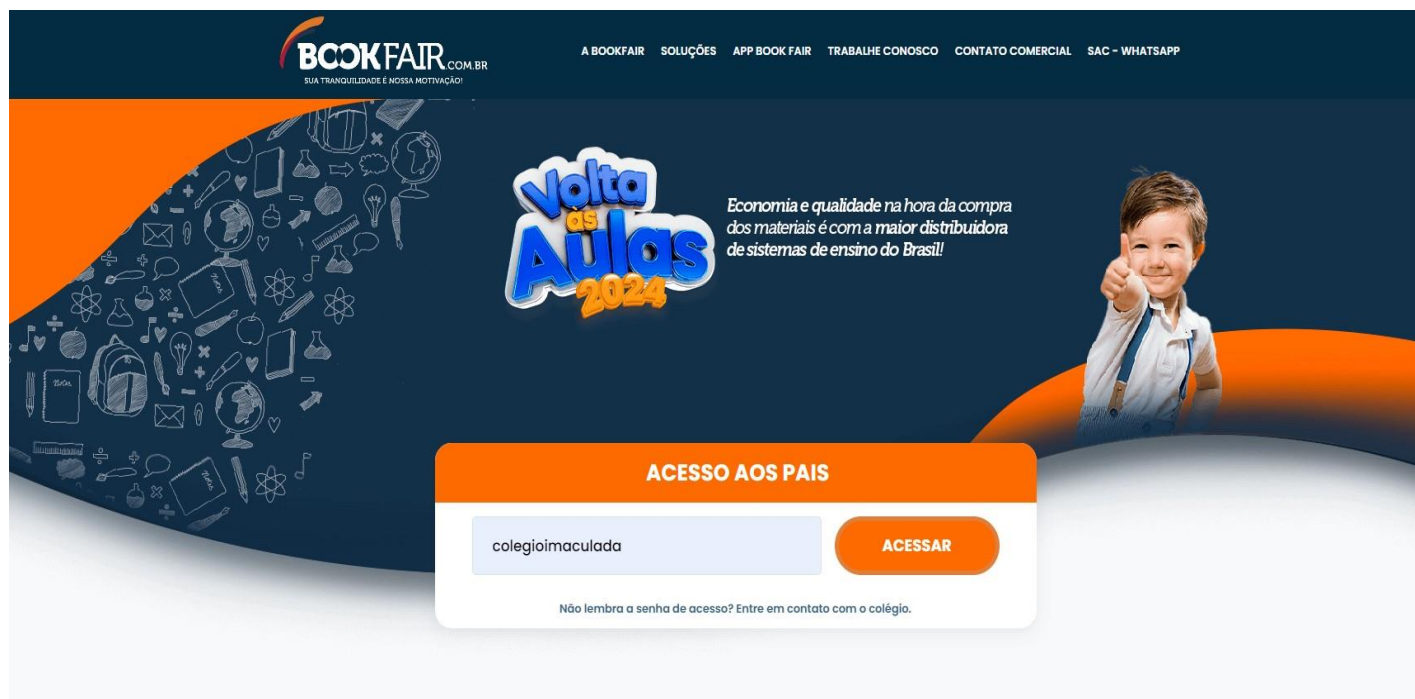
BOOKFAIR.COM.BR
SUA TRANQUILIDADE É NOSSA MOTIVAÇÃO!

A BOOKFAIR SOLUÇÕES APP BOOK FAIR TRABALHE CONOSCO CONTATO COMERCIAL SAC - WHATSAPP

Volta às Aulas 2024

Economia e qualidade na hora da compra dos materiais é com a maior distribuidora de sistemas de ensino do Brasil!

ACESSO AOS PAIS

colegioimaculada

ACESSAR

Não lembra a senha de acesso? Entre em contato com o colégio.